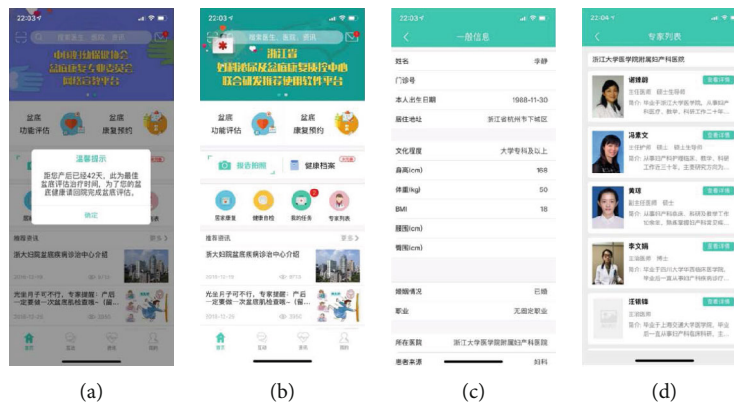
22:03

盆底
功能评估

盆底
康复预约

温馨提示

距您产后已经42天，此为最佳盆底康复治疗时间，为了您的盆底健康请到院完成盆底评估。

确定

推荐资讯

浙大妇院盆底疾病诊治中心介绍

光坐月子不行？专家提醒：产后一定要做一次盆底筋检查喔~（前...

(a)

22:03

搜索医生、疾病、资讯

浙江省妇科泌尿及盆底重建疾病诊疗中心联合研发推荐使用软件平台

盆底
功能评估

盆底
康复预约

报告阅览

健康档案

居家康复

健康自检

我的任务

专家列表

推荐资讯

更多

浙大妇院盆底疾病诊治中心介绍

2019-12-19

光坐月子不行？专家提醒：产后一定要做一次盆底肌检查喔~（前...

2019-12-26

首页

(b)

22:03

一般信息

| 姓名 | 李静 |
|---|---|
| 门诊号 | |
| 本人出生日期 | 1988-11-30 |
| 居住地址 | 浙江省杭州市下城区 |
| 文化程度 | 大学专科及以上 |
| 身高(cm) | 168 |
| 体重(kg) | 50 |
| BMI | 18 |
| 腰围(cm) | |
| 臀围(cm) | |
| 婚姻情况 | 已婚 |
| 职业 | 无固定职业 |
| 所在医院 | 浙江大学医学院附属妇产科医院 |
| 患者来源 | 妇科 |

(c)

22:04

专家列表

浙江大学医学院附属妇产科医院

谢臻蔚
主任医师 硕士生导师
简介：毕业于浙江大学医学院，从事妇产科医疗、教学、科研工作二十年...
查看详情

冯素文
主任护师 硕士
简介：从事妇产科护理临床、教学、科研工作近三十年，主要研究方向为...
查看详情

黄琼
副主任医师 硕士
简介：从事妇产科临床、科研及教学工作...
查看详情

李文娟
主治医师
简介：毕业于四川大学华西临床医学院，...
查看详情

汪锦锋
主治医师
简介：毕业于上海交通大学医学院，毕业后一直从事妇产科临床科研、主...
查看详情

(d)